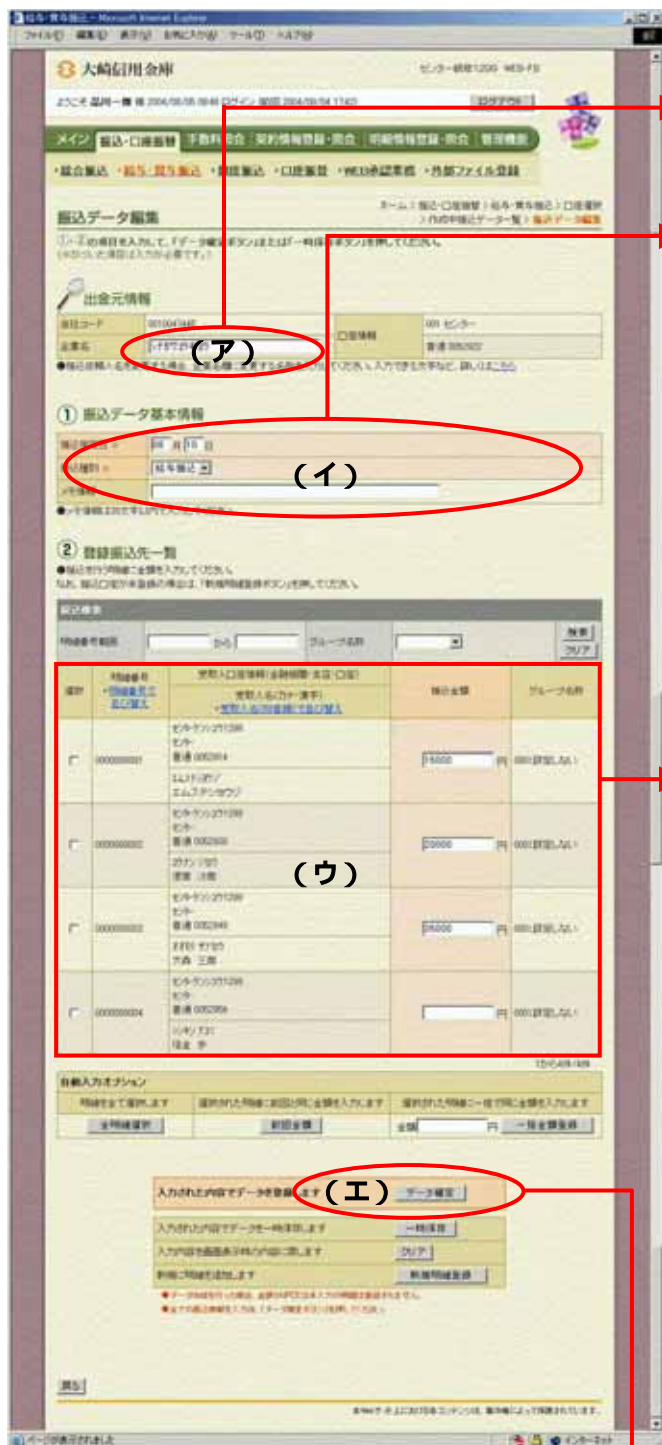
大崎信用金庫

メイン　振込・口座振替　照会　契約情報登録・照会　明細情報登録・照会　管理機能

・総合振込　・給与・賞与振込　・口座振替

振込データ編集

出金元情報

(ア)

① 振込データ基本情報

(イ)

② 登録振込先一覧

(ウ)

自動入力オプション

全明細選択　前回金額　一括金額登録

入力された内容でデータを登録します　(エ)　データ確定

入力された内容でデータを一時保存します　一時保存

入力内容を画面表示時の内容に戻します　クリア

新規明細登録

戻る